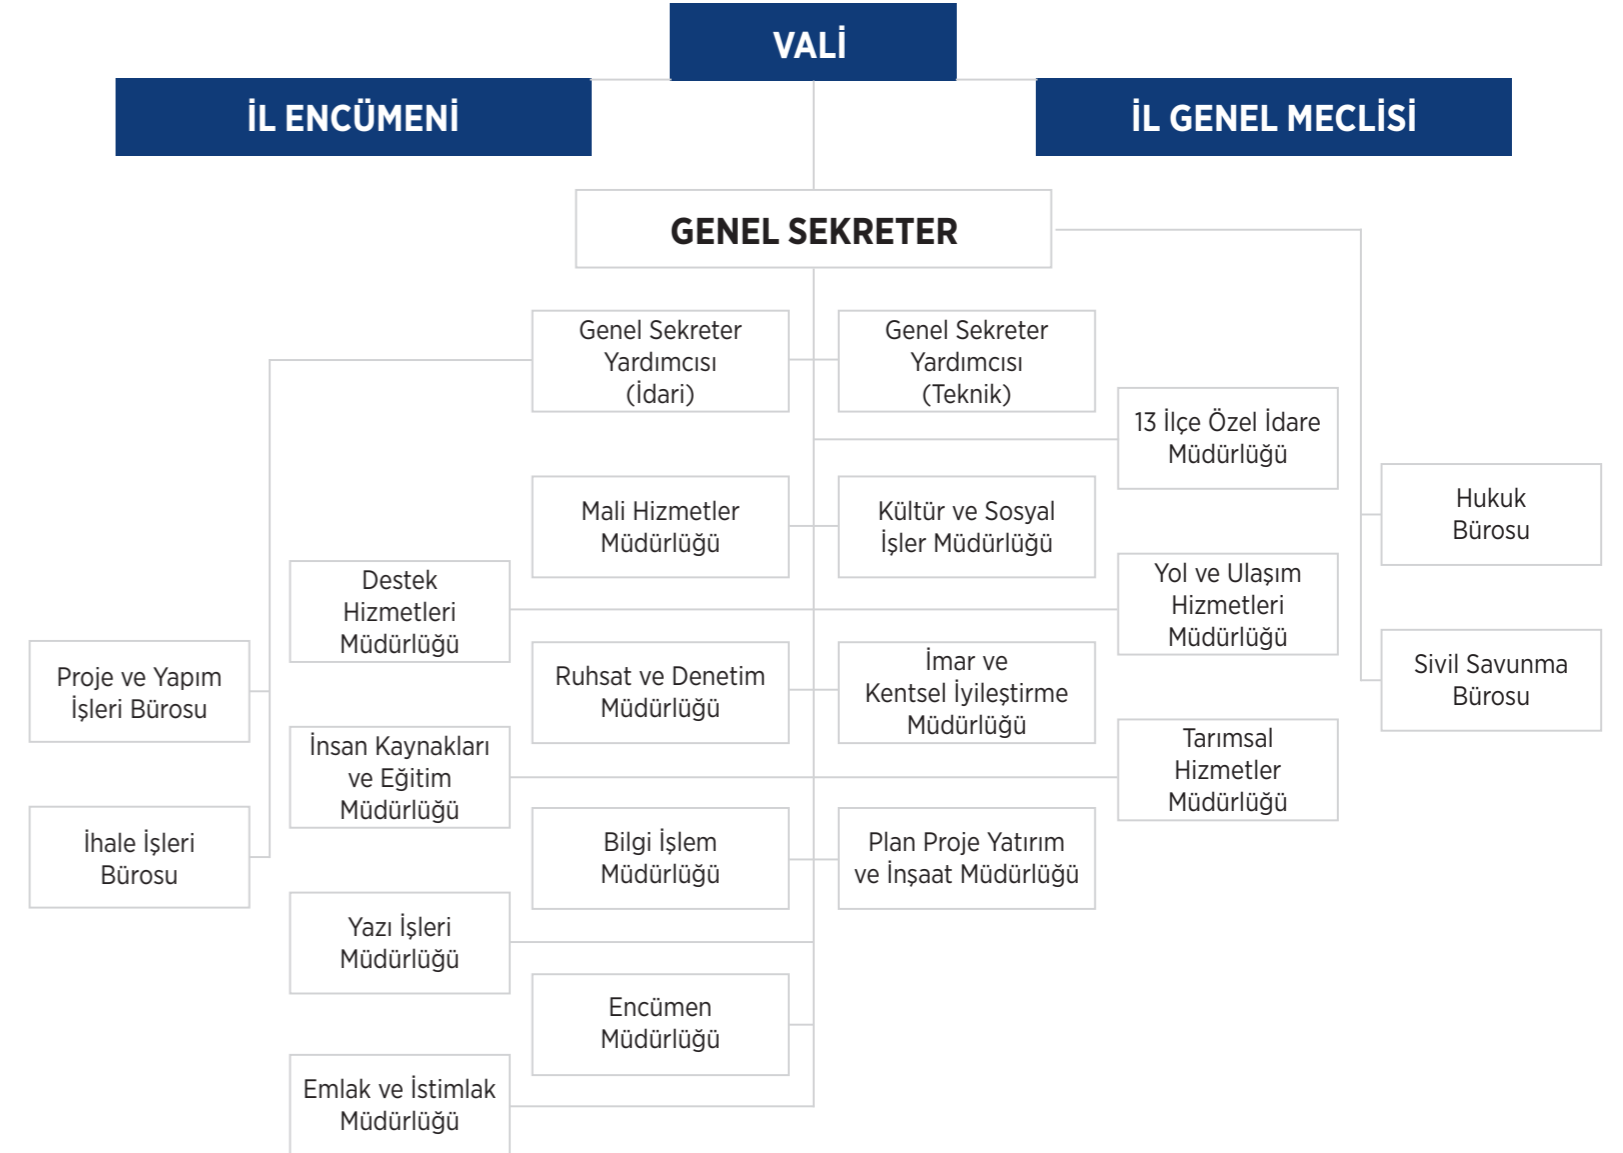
VALİ

İL ENCÜMENİ

İL GENEL MECLİSİ

GENEL SEKRETER

Genel Sekreter Yardımcısı (İdari)

Genel Sekreter Yardımcısı (Teknik)

13 İlçe Özel İdare Müdürlüğü

Hukuk Bürosu

Mali Hizmetler Müdürlüğü

Kültür ve Sosyal İşler Müdürlüğü

Destek Hizmetleri Müdürlüğü

Yol ve Ulaşım Hizmetleri Müdürlüğü

Sivil Savunma Bürosu

Proje ve Yapım İşleri Bürosu

Ruhsat ve Denetim Müdürlüğü

İmar ve Kentsel İyileştirme Müdürlüğü

İnsan Kaynakları ve Eğitim Müdürlüğü

Tarımsal Hizmetler Müdürlüğü

İhale İşleri Bürosu

Bilgi İşlem Müdürlüğü

Plan Proje Yatırım ve İnşaat Müdürlüğü

Yazı İşleri Müdürlüğü

Encümen Müdürlüğü

Emlak ve İstimlak Müdürlüğü